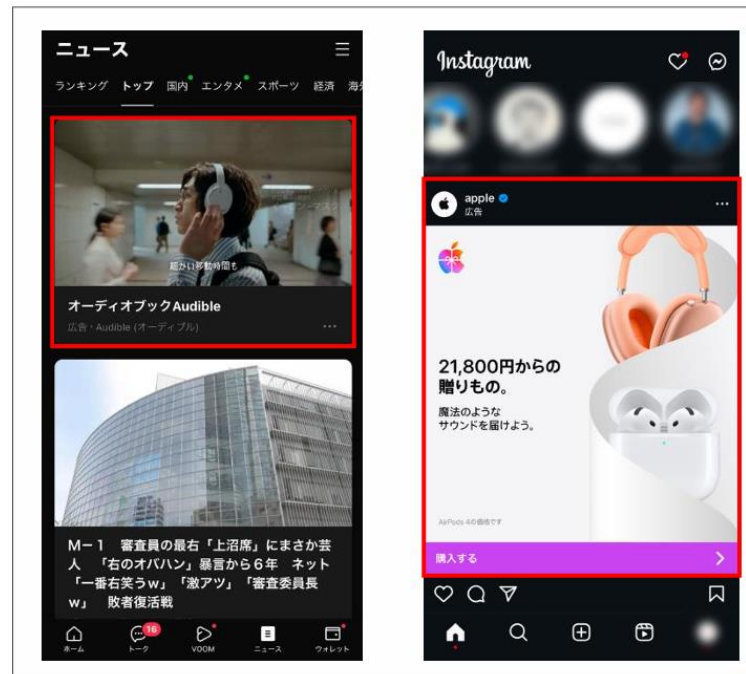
ニュース

ランキング　トップ　国内　エンタメ　スポーツ　経済　海外

細かい移動時間も

オーディオブックAudible

広告・Audible (オーディブル)

M−1　審査員の最古「上沼席」にまさか芸人　「右のオバハン」暴言から6年　ネット「一番右笑うw」「激アツ」「審査委員長w」　敗者復活戦

ホーム　16 トーク　VOOM　ニュース　ウォレット

Instagram

apple
広告

21,800円からの
贈りもの。

魔法のような
サウンドを届けよう。

AirPods 4の価格です

購入する